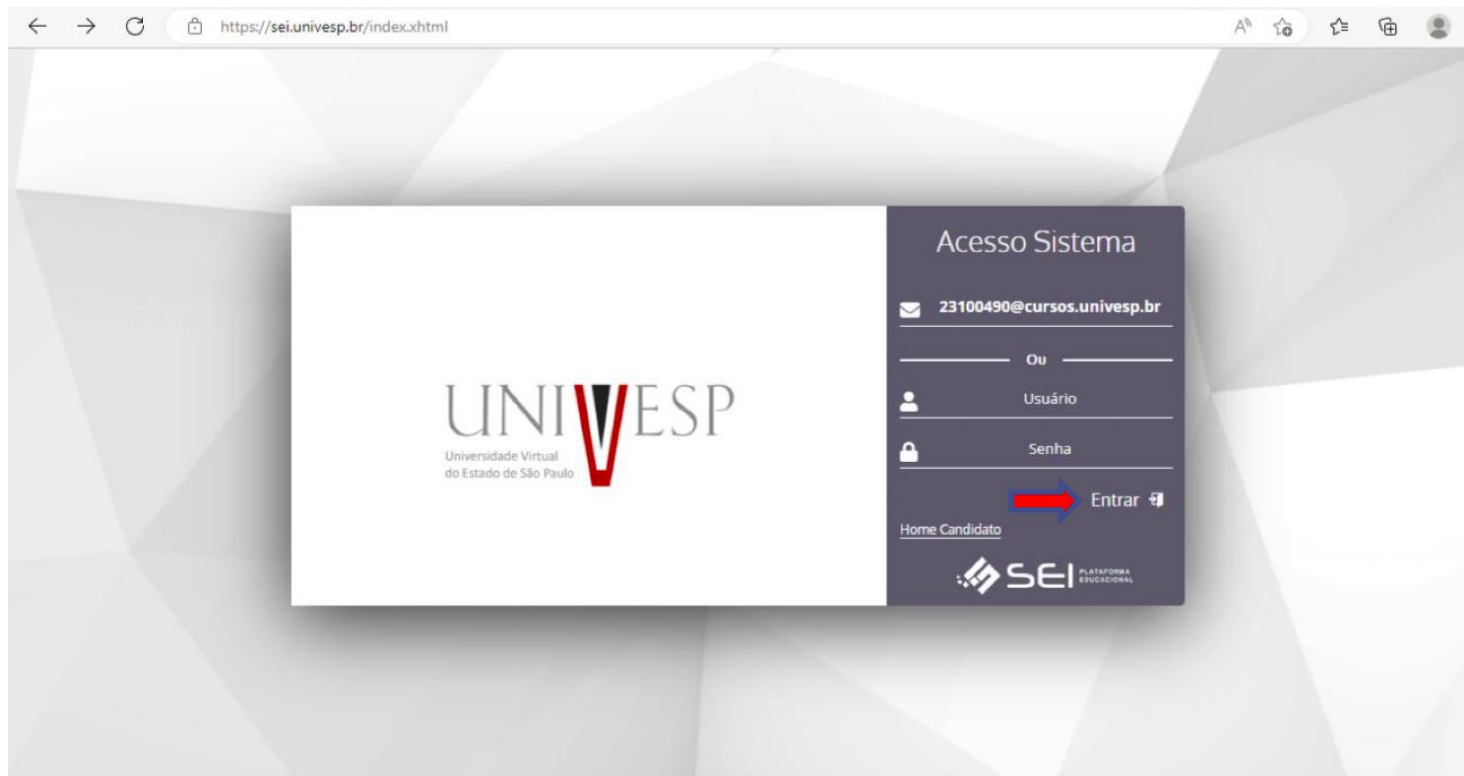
https://sei.univesp.br/index.xhtml

UNIVESP
Universidade Virtual do Estado de São Paulo

Acesso Sistema

23100490@cursos.univesp.br

Ou

Usuário

Senha

Entrar

Home Candidato

SEI PLATAFORMA EDUCACIONAL